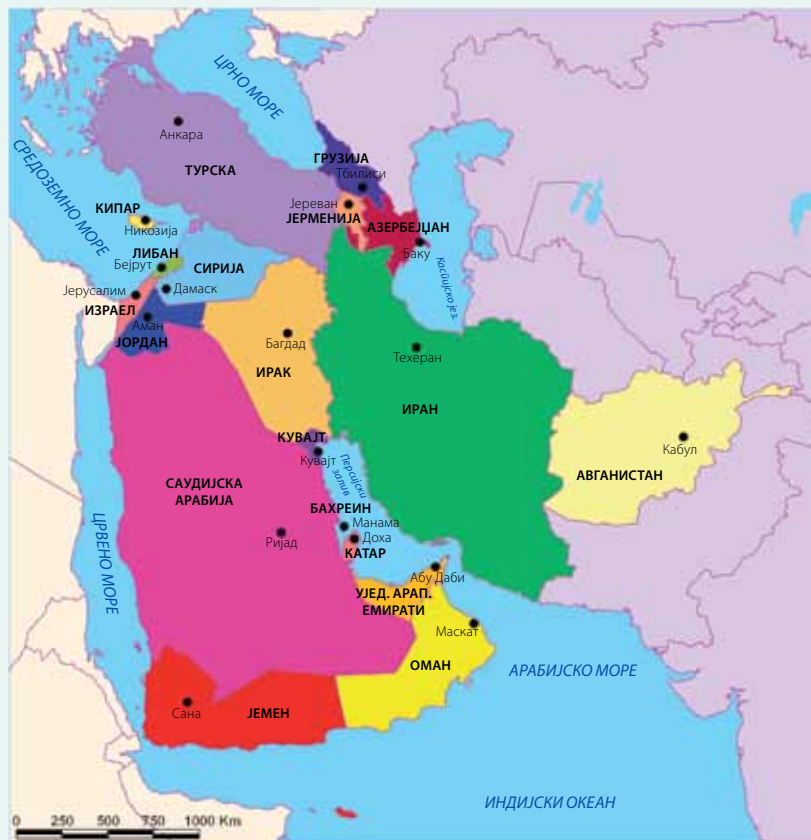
ЦРНО МОРЕ
Анкара
СРЕДОЗЕМНО МОРЕ
ТУРСКА
ГРУЗИЈА
Тбилиси
Јереван
ЈЕРМЕНИЈА
АЗЕРБЕЈЏАН
Баку
Каспијско јез.
КИПАР
Никозија
ЛИБАН
Бејрут
СИРИЈА
Дамаск
Јерусалим
ИЗРАЕЛ
Аман
ЈОРДАН
Багдад
ИРАК
Техеран
ИРАН
Кабул
АВГАНИСТАН
КУВАЈТ
Кувајт
Персијски залив
САУДИЈСКА АРАБИЈА
БАХРЕИН
Манама
Доха
КАТАР
Ријад
ЦРВЕНО МОРЕ
Абу Даби
УЈЕД. АРАП. ЕМИРАТИ
Маскат
ОМАН
АРАБИЈСКО МОРЕ
Сана
ЈЕМЕН
ИНДИЈСКИ ОКЕАН
0 250 500 750 1000 Km